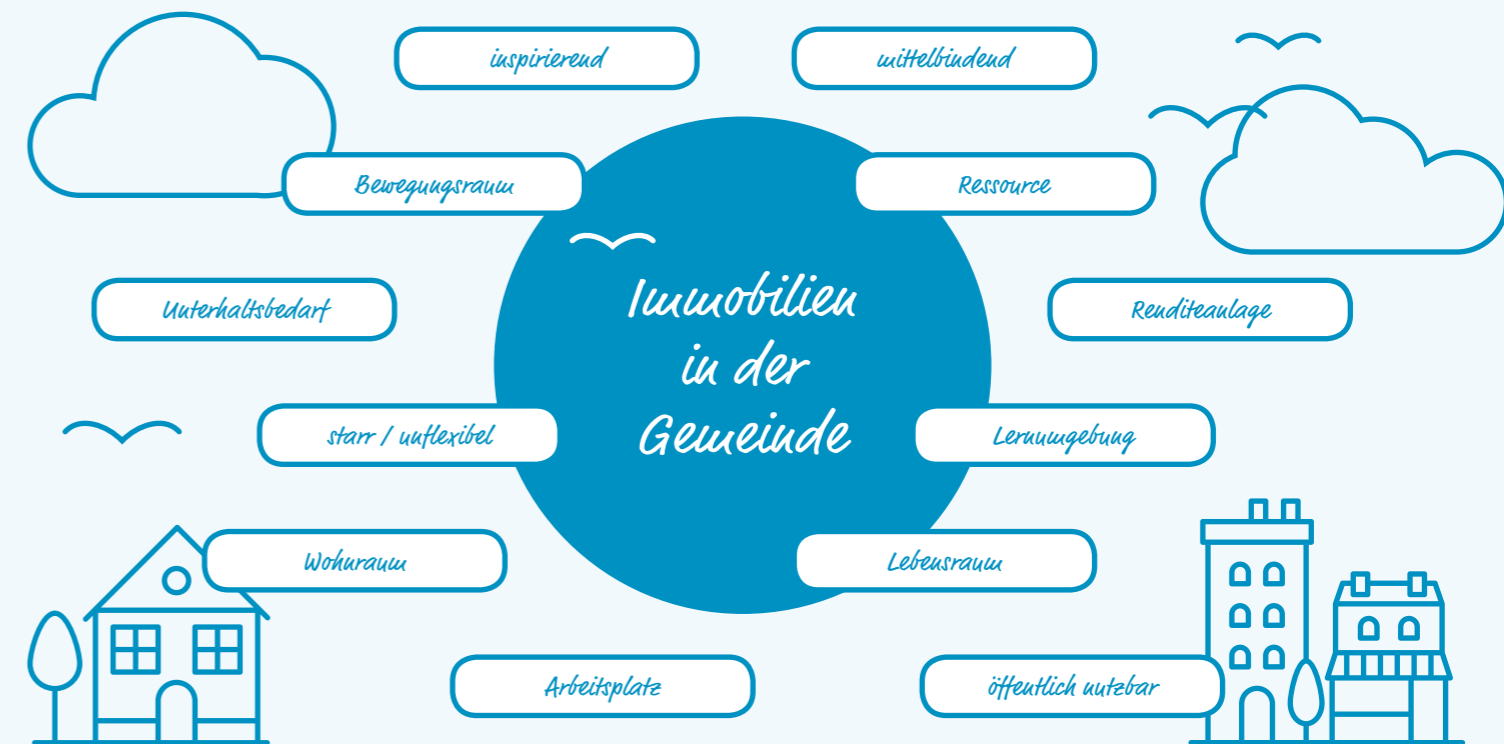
inspirierend

mittelbindend

Bewegungsraum

Ressource

Immobilien in der Gemeinde

Unterhaltsbedarf

Renditeanlage

starr / unflexibel

Lernumgebung

Wohnraum

Lebensraum

Arbeitsplatz

öffentlich nutzbar